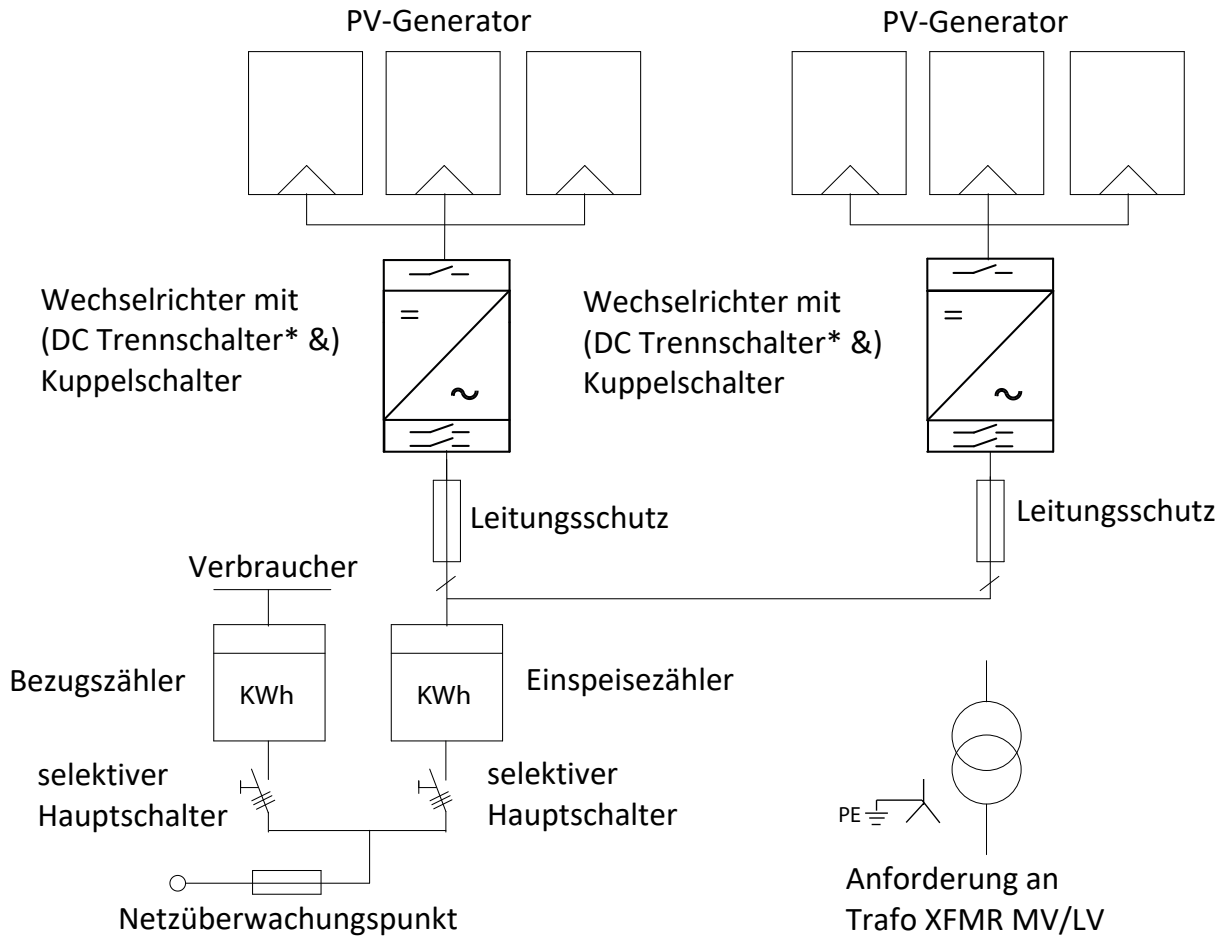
PV-Generator

PV-Generator

Wechselrichter mit (DC Trennschalter* &) Kuppelschalter

=

~

Wechselrichter mit (DC Trennschalter* &) Kuppelschalter

=

~

Leitungsschutz

Leitungsschutz

Verbraucher

Bezugszähler

KWh

KWh

Einspeisezähler

selektiver Hauptschalter

selektiver Hauptschalter

PE

Netzüberwachungspunkt

Anforderung an Trafo XFMR MV/LV